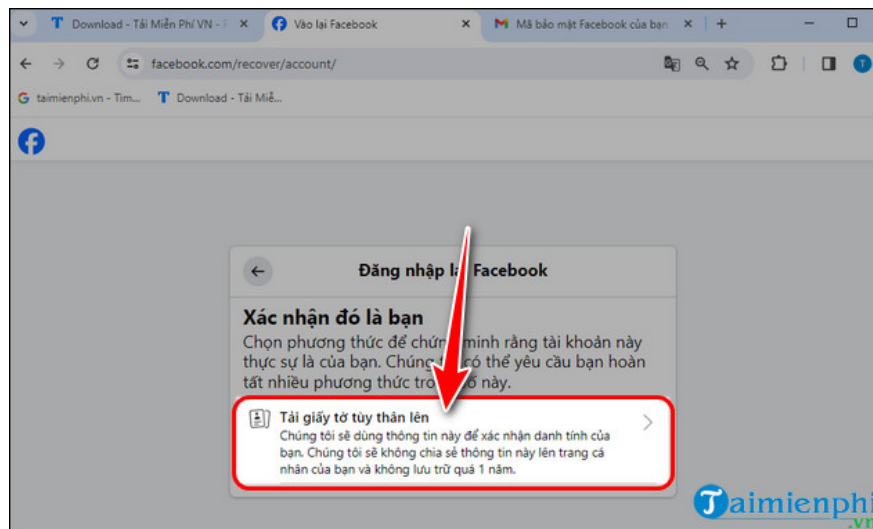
Download - Tải Miễn Phí VN - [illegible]
Vào lại Facebook
Mã bảo mật Facebook của bạn
facebook.com/recover/account/
taimienphi.vn - Tìm...
Download - Tải Miễ...

Đăng nhập l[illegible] Facebook

Xác nhận đó là bạn

Chọn phương thức để chứ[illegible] minh rằng tài khoản này thực sự là của bạn. Chúng t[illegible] có thể yêu cầu bạn hoàn tất nhiều phương thức tro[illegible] này.

Tải giấy tờ tùy thân lên
Chúng tôi sẽ dùng thông tin này để xác nhận danh tính của bạn. Chúng tôi sẽ không chia sẻ thông tin này lên trang cá nhân của bạn và không lưu trữ quá 1 năm.

Taimienphi.vn